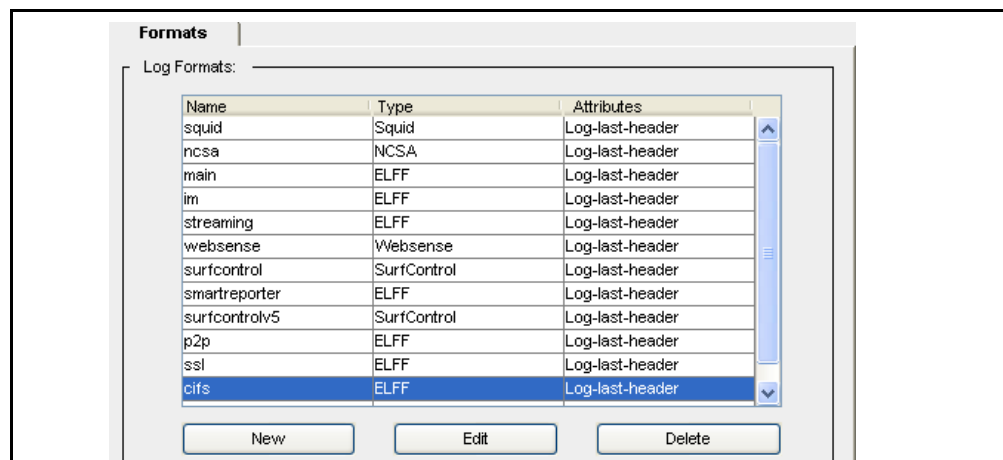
Formats

Log Formats:

| Name | Type | Attributes |
|---|---|---|
| squid | Squid | Log-last-header |
| ncsa | NCSA | Log-last-header |
| main | ELFF | Log-last-header |
| im | ELFF | Log-last-header |
| streaming | ELFF | Log-last-header |
| websense | Websense | Log-last-header |
| surfcontrol | SurfControl | Log-last-header |
| smartreporter | ELFF | Log-last-header |
| surfcontrolv5 | SurfControl | Log-last-header |
| p2p | ELFF | Log-last-header |
| ssl | ELFF | Log-last-header |
| cifs | ELFF | Log-last-header |

New Edit Delete